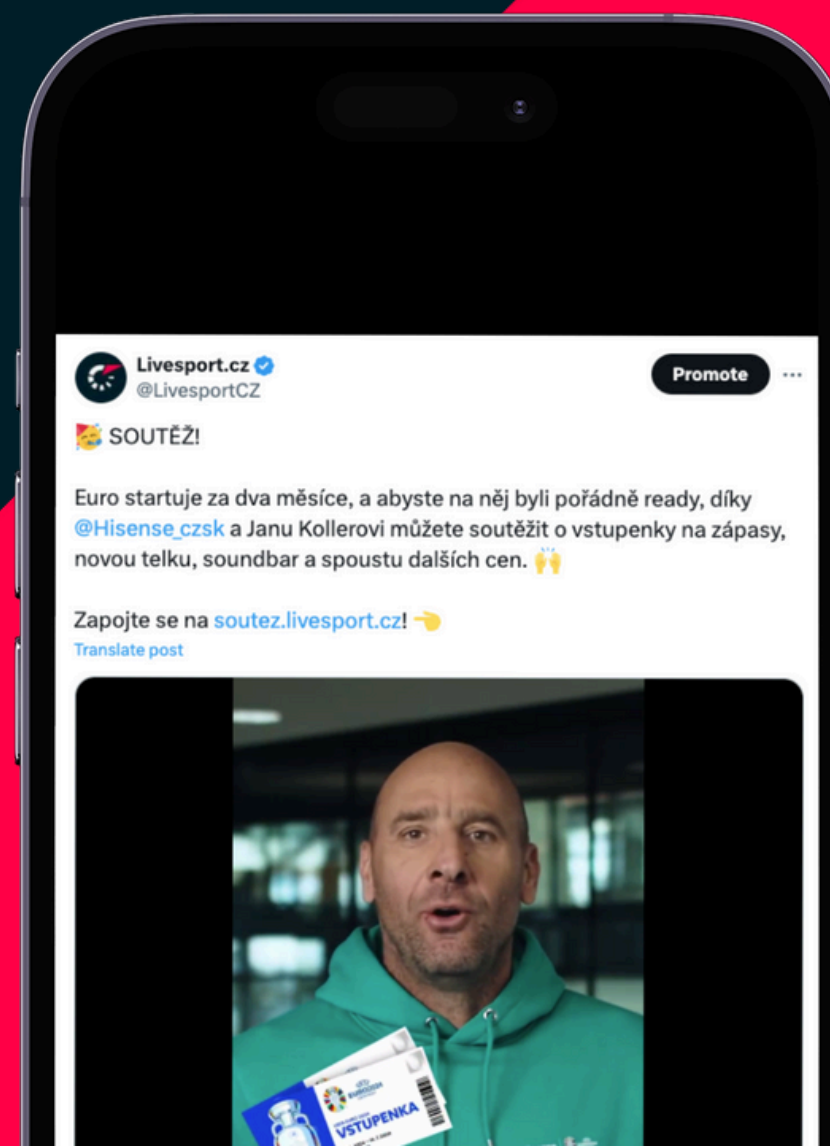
Livesport.cz
@LivesportCZ

Promote

SOUTĚŽ!

Euro startuje za dva měsíce, a abyste na něj byli pořádně ready, díky @Hisense_czsk a Janu Kollerovi můžete soutěžit o vstupenky na zápasy, novou telku, soundbar a spoustu dalších cen. 🙌

Zapojte se na soutez.livesport.cz! 👈
Translate post

VSTUPENKA